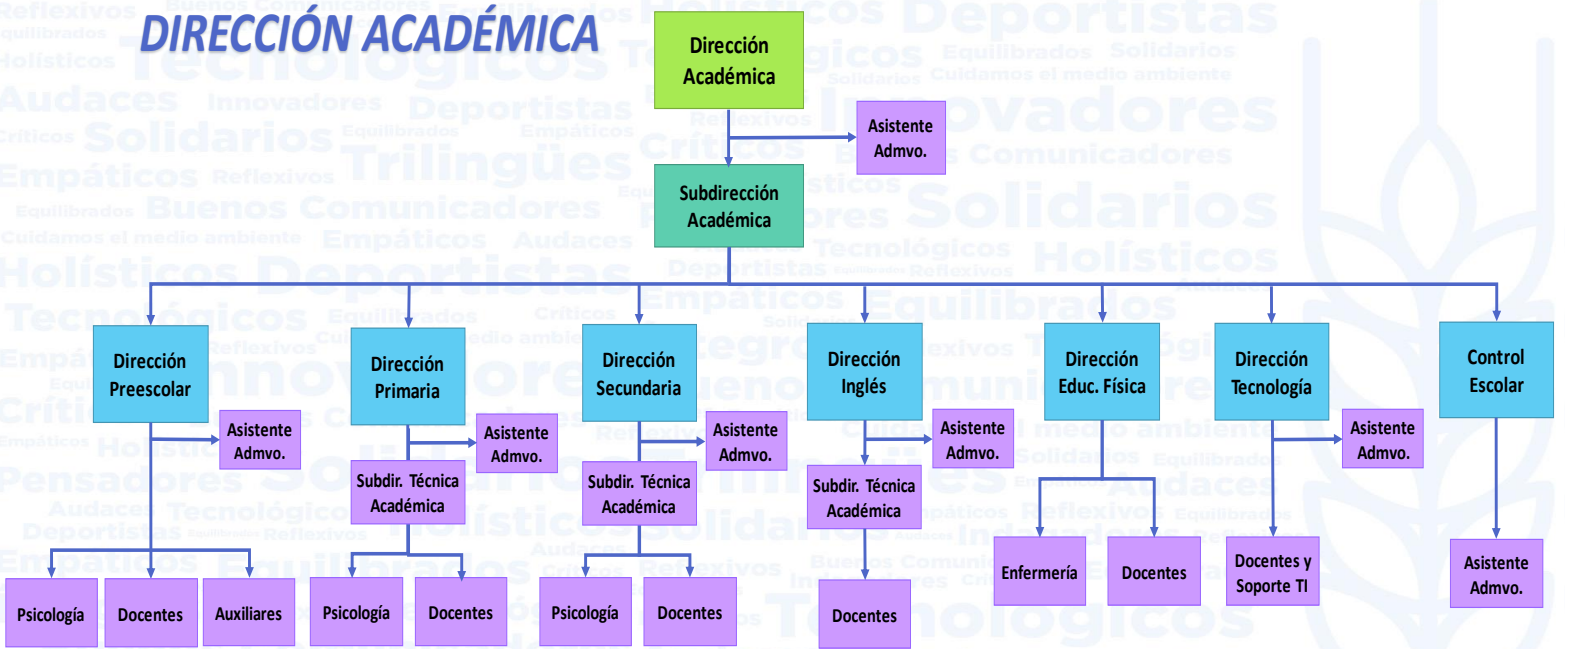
DIRECCIÓN ACADÉMICA

Dirección Académica

Asistente Admvo.

Subdirección Académica

Dirección Preescolar

Asistente Admvo.

Psicología

Docentes

Auxiliares

Dirección Primaria

Asistente Admvo.

Subdir. Técnica Académica

Psicología

Docentes

Dirección Secundaria

Asistente Admvo.

Subdir. Técnica Académica

Psicología

Docentes

Dirección Inglés

Asistente Admvo.

Subdir. Técnica Académica

Docentes

Dirección Educ. Física

Enfermería

Docentes

Dirección Tecnología

Asistente Admvo.

Docentes y Soporte TI

Control Escolar

Asistente Admvo.